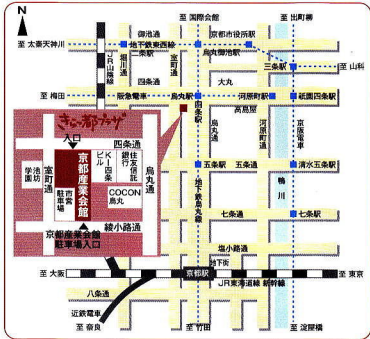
N

至 国際会館

至 出町柳

御池通

至 太秦天神川

地下鉄東西線

京都市役所前

三条駅

至 山科

JR山陰線

堀川通

四条通

室町通

大丸

至 梅田

阪急電車

烏丸駅

河原町駅

祇園四条駅

高島屋

烏丸通

河原町通

京阪電車

五条駅

五条通

清水五条駅

地下鉄烏丸線

鴨川

七条通

七条駅

塩小路通

京都駅

至 大阪

至 東京

八条通

JR東海道線 新幹線

近鉄電車

至 奈良

至 竹田

至 淀屋橋

京都リサーチパーク

入口

四条通

烏丸通

室町通

学園

京都産業会館

京都産業会館 駐車場入口

COCON 烏丸

住友信託ビル

K・I 四条ビル

綾小路通

駐車場